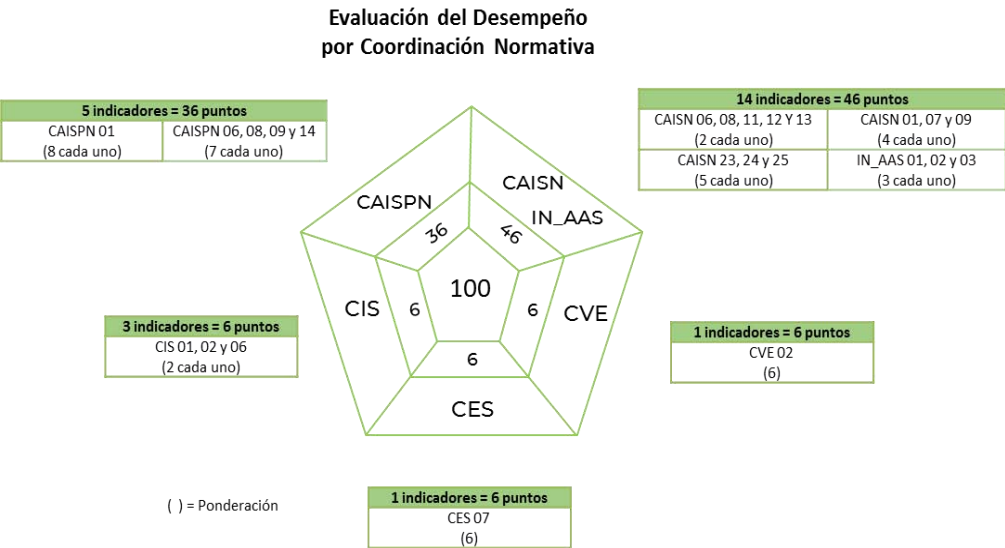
Evaluación del Desempeño
por Coordinación Normativa

| 5 indicadores = 36 puntos | |
|---|---|
| CAISPN 01 (8 cada uno) | CAISPN 06, 08, 09 y 14 (7 cada uno) |

| 14 indicadores = 46 puntos | |
|---|---|
| CAISN 06, 08, 11, 12 Y 13 (2 cada uno) | CAISN 01, 07 y 09 (4 cada uno) |
| CAISN 23, 24 y 25 (5 cada uno) | IN_AAS 01, 02 y 03 (3 cada uno) |

CAISPN
CAISN
IN_AAS
36
46
100
CIS
6
6
CVE
6
CES

| 3 indicadores = 6 puntos |
|---|
| CIS 01, 02 y 06 (2 cada uno) |

| 1 indicadores = 6 puntos |
|---|
| CVE 02 (6) |

( ) = Ponderación

| 1 indicadores = 6 puntos |
|---|
| CES 07 (6) |